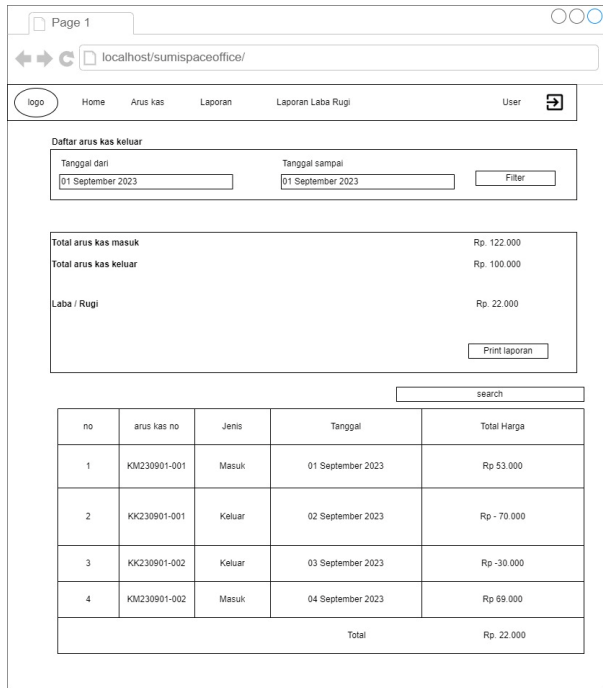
Page 1

localhost/sumispaceoffice/

logo Home Arus kas Laporan Laporan Laba Rugi User

Daftar arus kas keluar

Tanggal dari
01 September 2023

Tanggal sampai
01 September 2023

Filter

Total arus kas masuk Rp. 122.000
Total arus kas keluar Rp. 100.000

Laba / Rugi Rp. 22.000

Print laporan

search

| no | arus kas no | Jenis | Tanggal | Total Harga |
|---|---|---|---|---|
| 1 | KM230901-001 | Masuk | 01 September 2023 | Rp 53.000 |
| 2 | KK230901-001 | Keluar | 02 September 2023 | Rp - 70.000 |
| 3 | KK230901-002 | Keluar | 03 September 2023 | Rp -30.000 |
| 4 | KM230901-002 | Masuk | 04 September 2023 | Rp 69.000 |
| | | | Total | Rp. 22.000 |